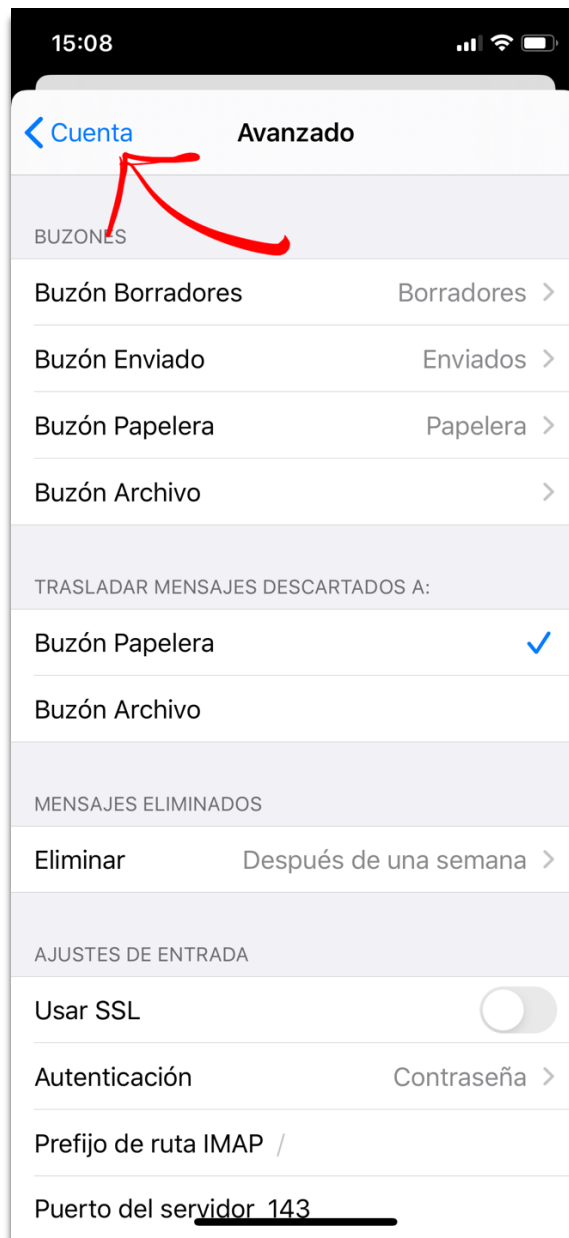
15:08

Cuenta
Avanzado

BUZONES

Buzón Borradores Borradores

Buzón Enviado Enviados

Buzón Papelera Papelera

Buzón Archivo

TRASLADAR MENSAJES DESCARTADOS A:

Buzón Papelera

Buzón Archivo

MENSAJES ELIMINADOS

Eliminar Después de una semana

AJUSTES DE ENTRADA

Usar SSL

Autenticación Contraseña

Prefijo de ruta IMAP /

Puerto del servidor 143